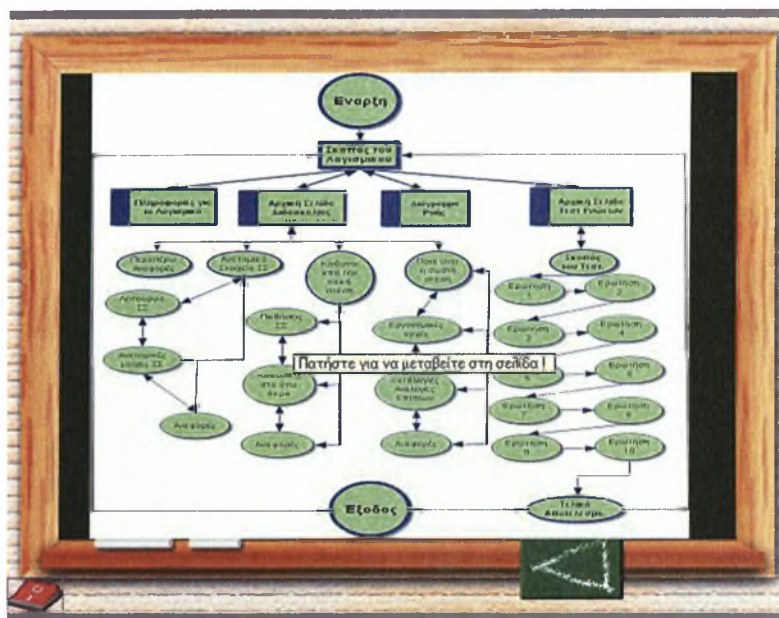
Εναρξη

Σκοπός του Λογισμικού

Πληροφορίες για το Λογισμικό

Αρχική Σελίδα Διδασκαλίας

Διαγραμμα Ροής

Αρχική Σελίδα Τεστ Γνώσεων

Περιεχόμενα Αναφορές

Αντιληπτά Στοιχεία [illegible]

Κινούμενο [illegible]

Ποιο είναι η σωστή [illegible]

Σκοπός του Τεστ

Ερώτηση 1

Ερώτηση 2

Αρτηρίες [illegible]

Παθήσεις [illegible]

Ερώτηση 3

Ερώτηση 4

Εργαστηριακές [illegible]

Πατήστε για να μεταβείτε στη σελίδα !

Ερώτηση 5

Ερώτηση 6

Ερώτηση 7

Ερώτηση 8

Αναφορές

Αναφορές

Αναφορές

Ερώτηση 9

Ερώτηση 10

Εξοδος

Τελικά Αποτελέσματα